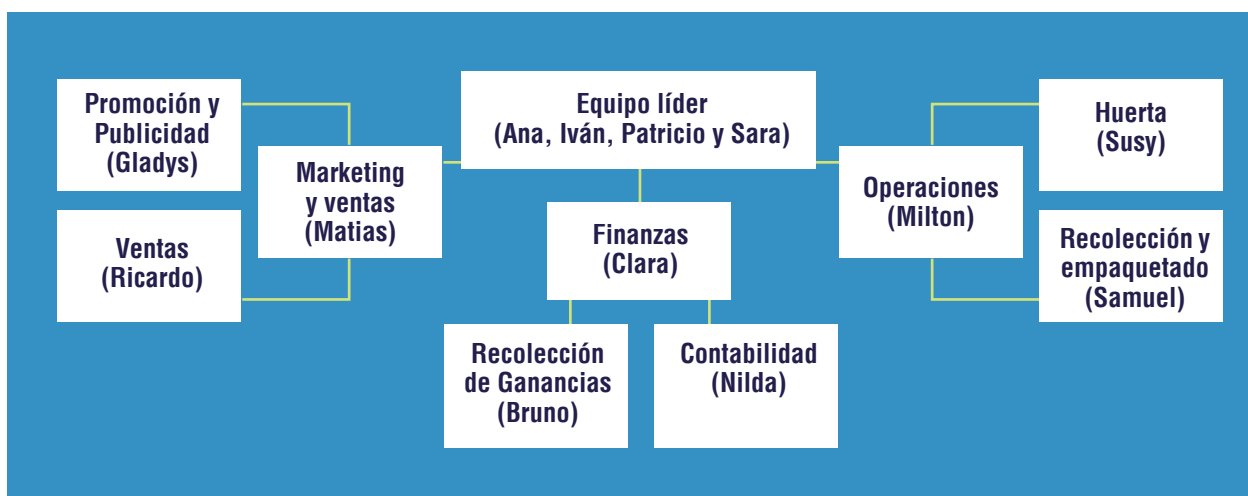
Equipo líder
(Ana, Iván, Patricio y Sara)

Promoción y Publicidad
(Gladys)

Ventas
(Ricardo)

Marketing y ventas
(Matias)

Finanzas
(Clara)

Recolección de Ganancias
(Bruno)

Contabilidad
(Nilda)

Operaciones
(Milton)

Huerta
(Susy)

Recolección y empaquetado
(Samuel)